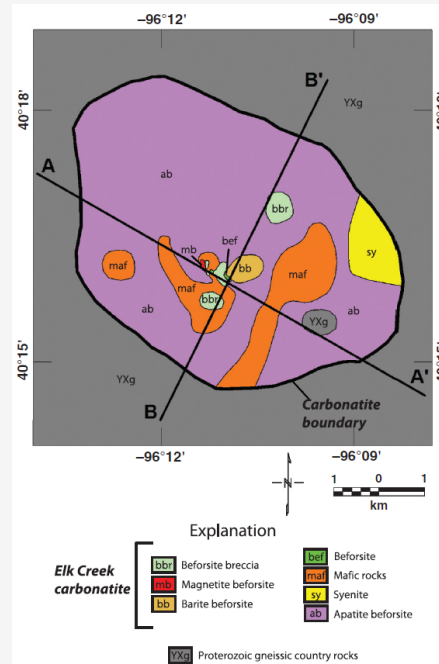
-96°12'

-96°09'

40°18'

40°15'

B'

YXg

A

ab

bbr

sy

bef

mb

maf

bb

maf

maf

bbr

ab

YXg

ab

A'

YXg

B

Carbonatite boundary

-96°12'

-96°09'

N

1 0 1

km

Explanation

Elk Creek carbonatite

bbr Beforsite breccia

mb Magnetite beforsite

bb Barite beforsite

bef Beforsite

maf Mafic rocks

sy Syenite

ab Apatite beforsite

YXg Proterozoic gneissic country rocks